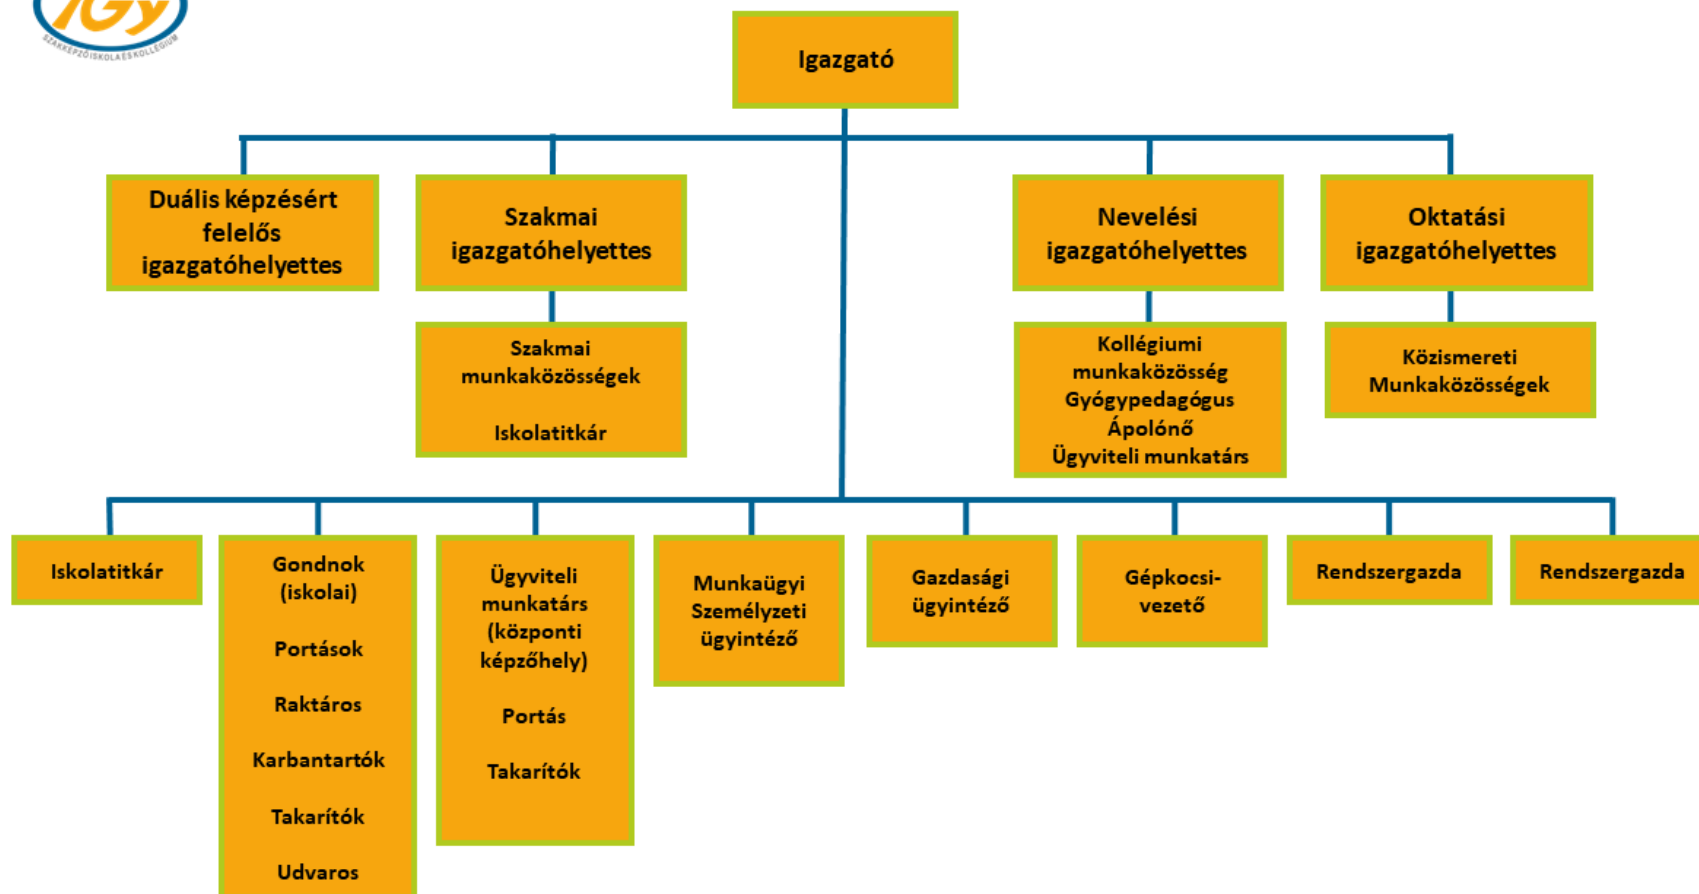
IGY
SZAKKÉPZŐ ISKOLA ÉS KOLLÉGIUM

Igazgató

Duális képzésért felelős igazgatóhelyettes

Szakmai igazgatóhelyettes

Szakmai munkaközösségek

Iskolatitkár

Nevelési igazgatóhelyettes

Kollégiumi munkaközösség
Gyógypedagógus
Ápolónő
Ügyviteli munkatárs

Oktatási igazgatóhelyettes

Közismereti Munkaközösségek

Iskolatitkár

Gondnok (iskolai)

Portások

Raktáros

Karbantartók

Takarítók

Udvaros

Ügyviteli munkatárs (központi képzőhely)

Portás

Takarítók

Munkaügyi Személyzeti ügyintéző

Gazdasági ügyintéző

Gépkocsi-vezető

Rendszergazda

Rendszergazda